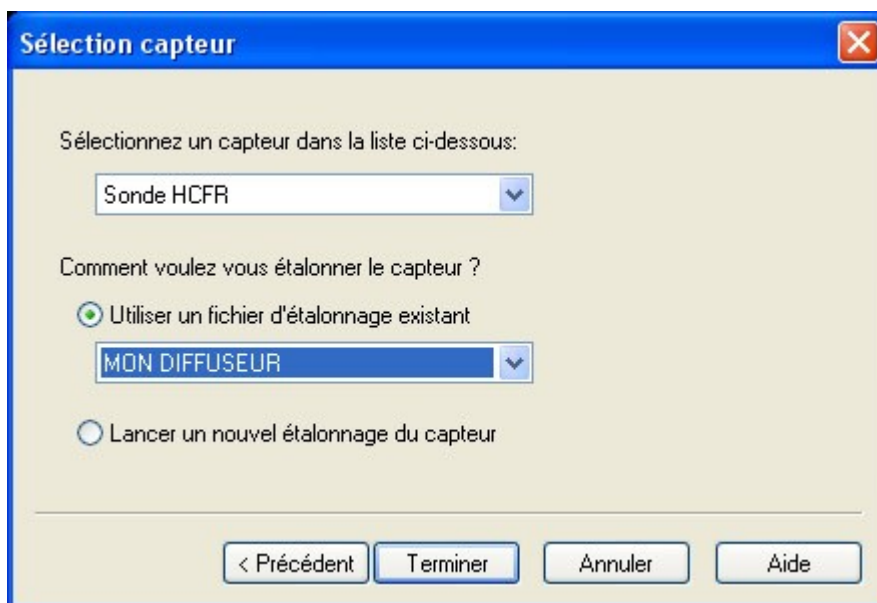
Sélection capteur

Sélectionnez un capteur dans la liste ci-dessous:

Sonde HCFR

Comment voulez vous étalonner le capteur ?

Utiliser un fichier d'étalonnage existant

MON DIFFUSEUR

Lancer un nouvel étalonnage du capteur

< Précédent

Terminer

Annuler

Aide